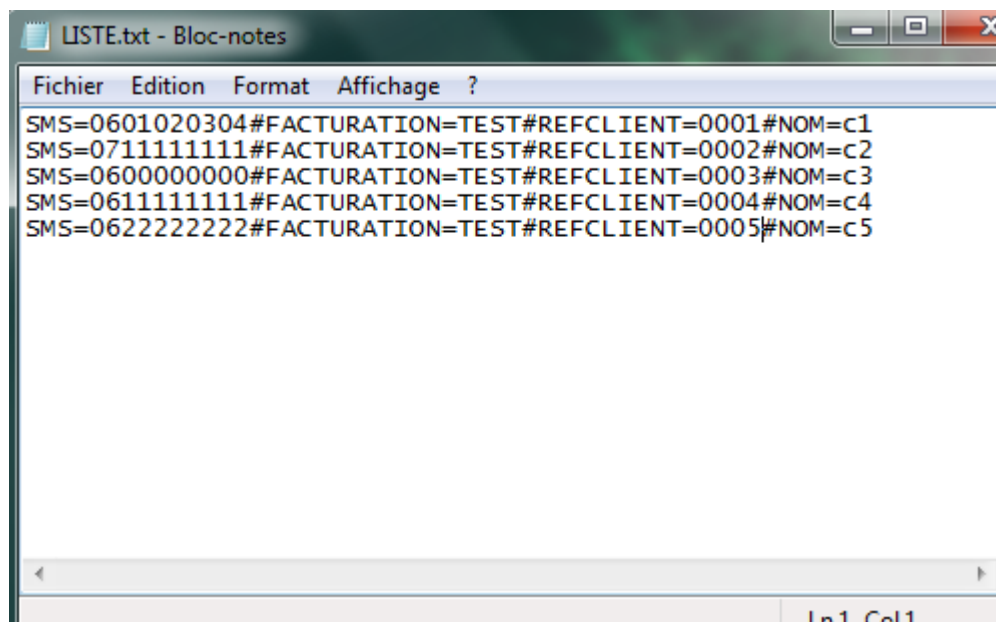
LISTE.txt - Bloc-notes

Fichier Edition Format Affichage ?

SMS=0601020304#FACTURATION=TEST#REFCLIENT=0001#NOM=c1
SMS=0711111111#FACTURATION=TEST#REFCLIENT=0002#NOM=c2
SMS=0600000000#FACTURATION=TEST#REFCLIENT=0003#NOM=c3
SMS=0611111111#FACTURATION=TEST#REFCLIENT=0004#NOM=c4
SMS=0622222222#FACTURATION=TEST#REFCLIENT=0005#NOM=c5

Ln 1, Col 1